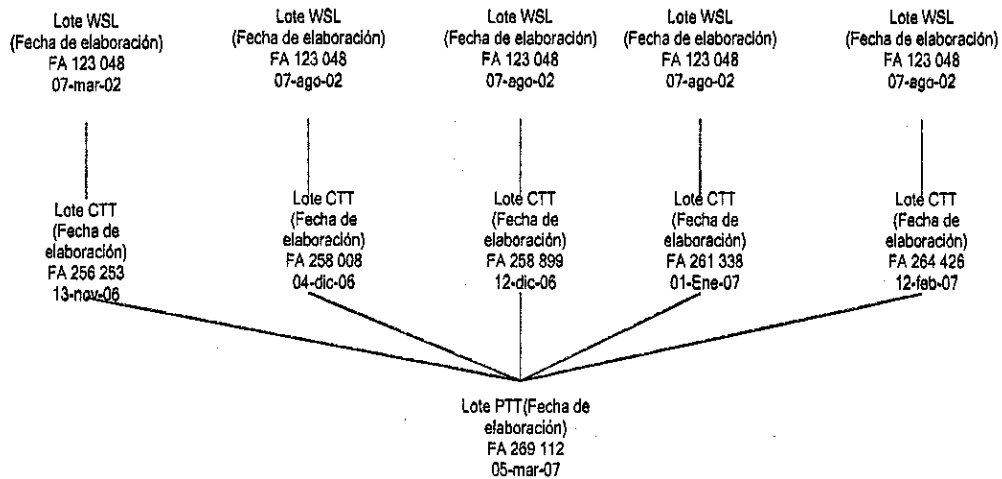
Lote WSL
(Fecha de elaboración)
FA 123 048
07-mar-02

Lote WSL
(Fecha de elaboración)
FA 123 048
07-ago-02

Lote WSL
(Fecha de elaboración)
FA 123 048
07-ago-02

Lote WSL
(Fecha de elaboración)
FA 123 048
07-ago-02

Lote WSL
(Fecha de elaboración)
FA 123 048
07-ago-02

Lote CTT
(Fecha de elaboración)
FA 256 253
13-nov-06

Lote CTT
(Fecha de elaboración)
FA 258 008
04-dic-06

Lote CTT
(Fecha de elaboración)
FA 258 899
12-dic-06

Lote CTT
(Fecha de elaboración)
FA 261 338
01-Ene-07

Lote CTT
(Fecha de elaboración)
FA 264 426
12-feb-07

Lote PTT(Fecha de elaboración)
FA 269 112
05-mar-07